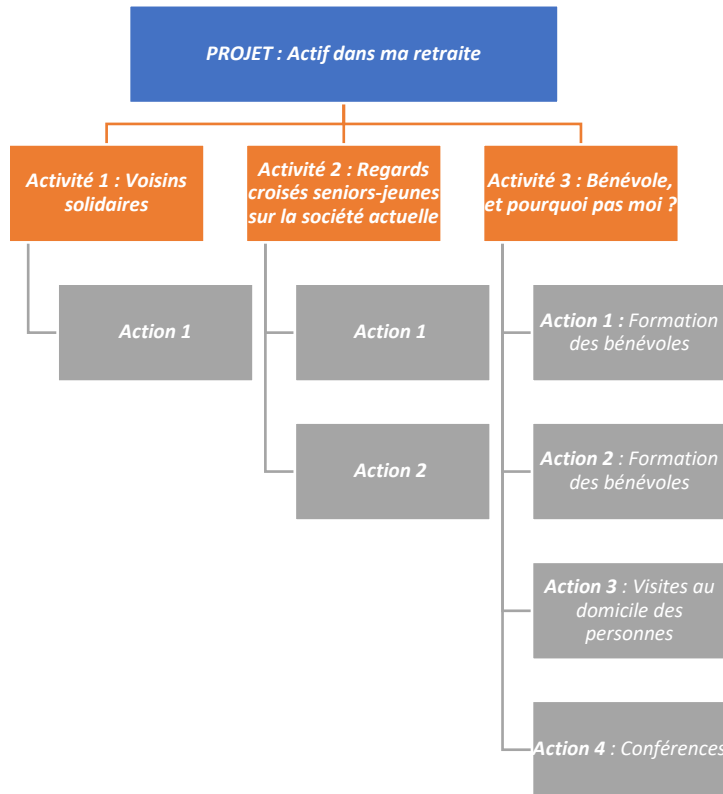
PROJET : Actif dans ma retraite

Activité 1 : Voisins solidaires

Action 1

Activité 2 : Regards croisés seniors-jeunes sur la société actuelle

Action 1

Action 2

Activité 3 : Bénévole, et pourquoi pas moi ?

Action 1 : Formation des bénévoles

Action 2 : Formation des bénévoles

Action 3 : Visites au domicile des personnes

Action 4 : Conférences